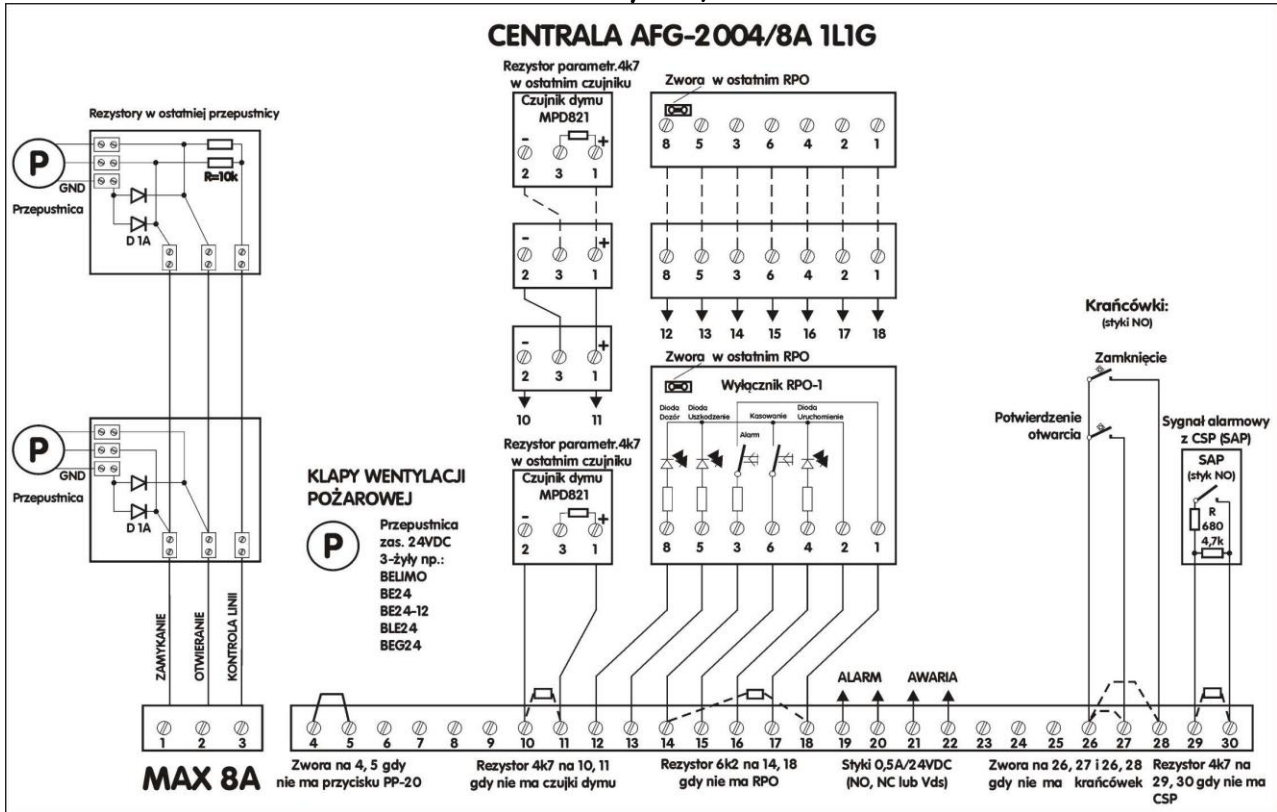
CENTRALA AFG-2004/8A 1L1G

Rezystory w ostatniej przepustnicy

P

GND

Przepustnica

R=10k

D 1A

P

GND

Przepustnica

D 1A

ZAMYKANIE

OTWIERANIE

KONTROLA LINII

1 2 3

MAX 8A

Rezystor parametr.4k7 w ostatnim czujniku

Czujnik dymu MPD821

- +

2 3 1

- +

2 3 1

- +

2 3 1

10 11

Rezystor parametr.4k7 w ostatnim czujniku

Czujnik dymu MPD821

- +

2 3 1

KLAPY WENTYLACJI POŻAROWEJ

P

Przepustnica zas. 24VDC 3-żyły np.: BELIMO BE24 BE24-12 BLE24 BEG24

Zwora w ostatnim RPO

8 5 3 6 4 2 1

8 5 3 6 4 2 1

12 13 14 15 16 17 18

Zwora w ostatnim RPO

Wyłącznik RPO-1

Dioda Dozór

Dioda Uszkodzenie

Alarm

Kasowanie

Dioda Uruchomienie

8 5 3 6 4 2 1

Krańcówki:
(styki NO)

Zamknięcie

Potwierdzenie otwarcia

Sygnał alarmowy z CSP (SAP)

SAP
(styk NO)

R 680

4,7k

ALARM

AWARIA

4 5 6 7 8 9 10 11 12 13 14 15 16 17 18 19 20 21 22 23 24 25 26 27 28 29 30

Zwora na 4, 5 gdy nie ma przycisku PP-20

Rezystor 4k7 na 10, 11 gdy nie ma czujki dymu

Rezystor 6k2 na 14, 18 gdy nie ma RPO

Styki 0,5A/24VDC (NO, NC lub Vds)

Zwora na 26, 27 i 26, 28 gdy nie ma krańcówek

Rezystor 4k7 na 29, 30 gdy nie ma CSP